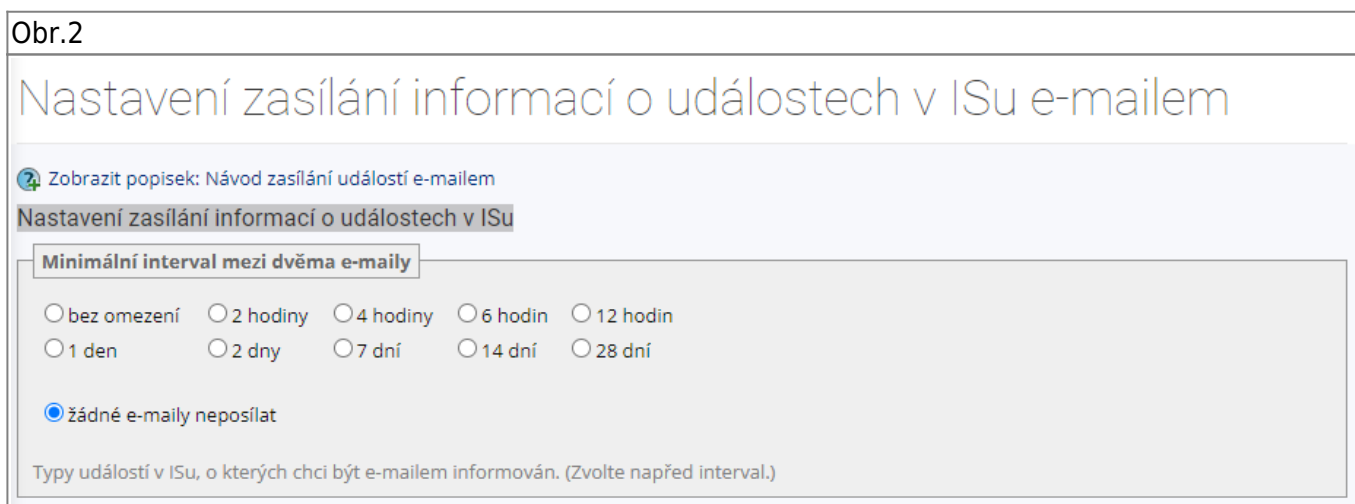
Obr.2

Nastavení zasílání informací o událostech v ISu e-mailem

Zobrazit popisek: Návod zasílání událostí e-mailem

Nastavení zasílání informací o událostech v ISu

Minimální interval mezi dvěma e-maily

bez omezení 2 hodiny 4 hodiny 6 hodin 12 hodin
1 den 2 dny 7 dní 14 dní 28 dní

žádné e-maily neposílat

Typy událostí v ISu, o kterých chci být e-mailem informován. (Zvolte napřed interval.)